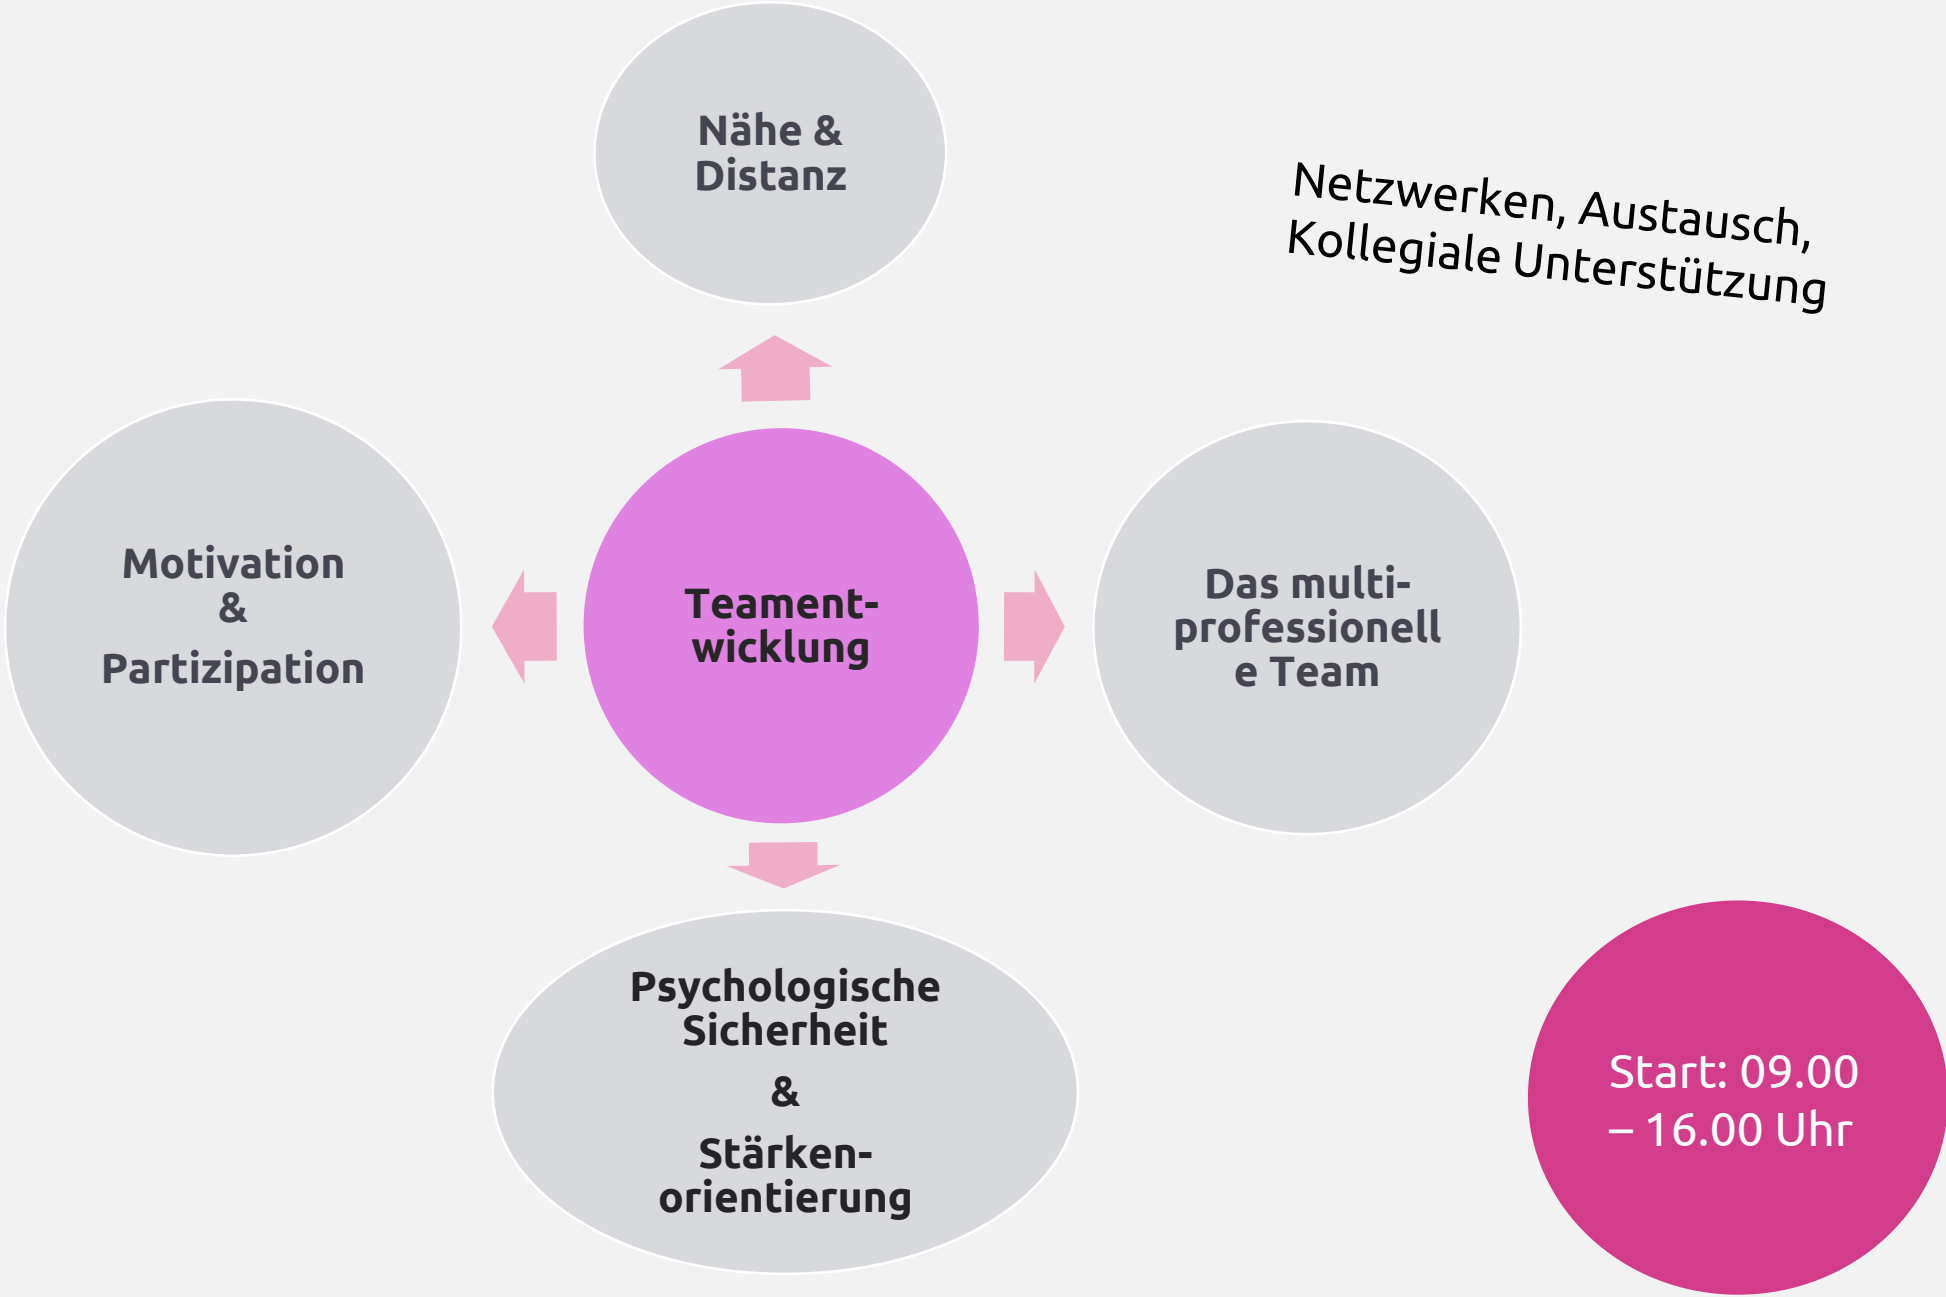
Nähe & Distanz

Netzwerken, Austausch, Kollegiale Unterstützung

Motivation & Partizipation

Teamentwicklung

Das multiprofessionelle Team

Psychologische Sicherheit

&

Stärkenorientierung

Start: 09.00 – 16.00 Uhr